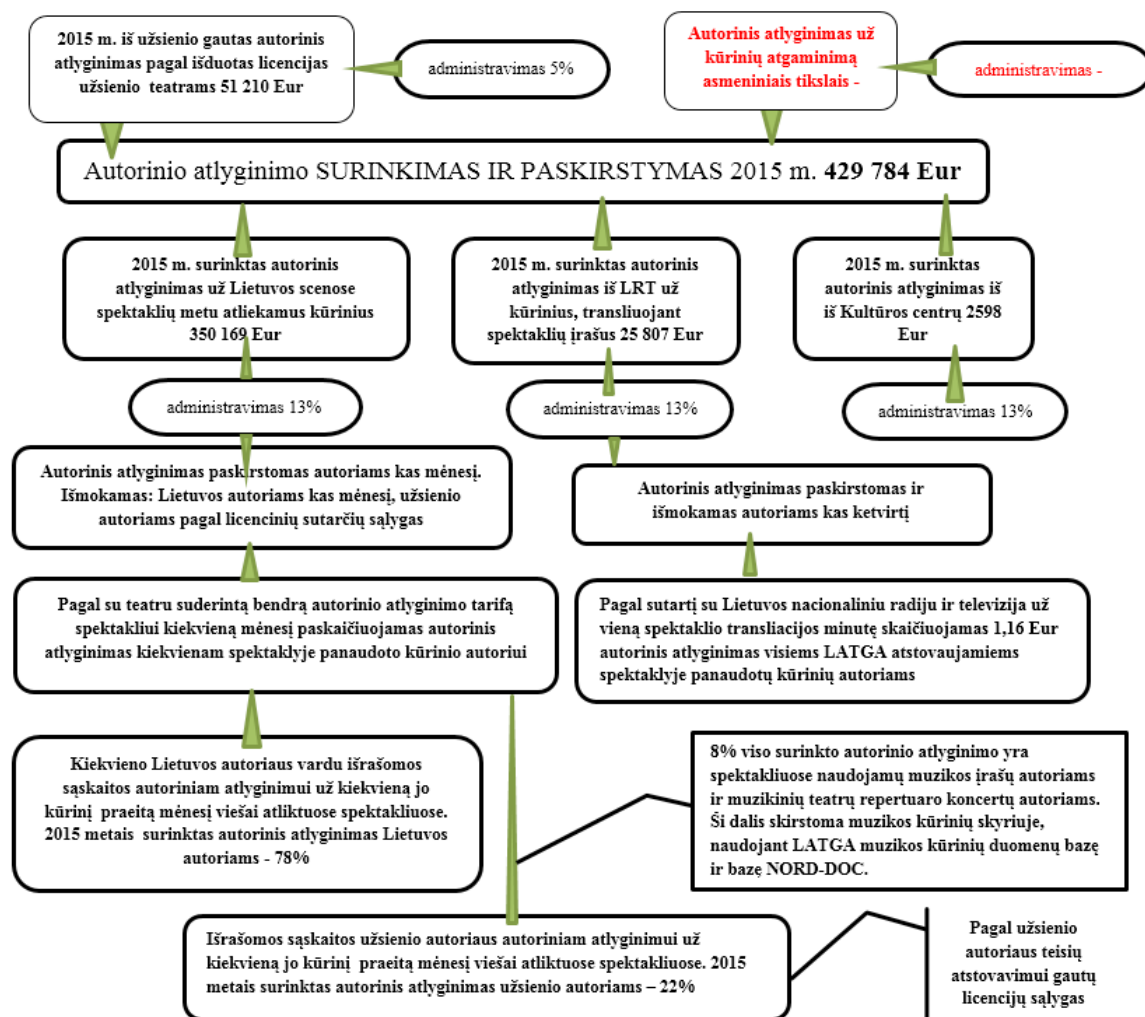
2015 m. iš užsienio gautas autorinis atlyginimas pagal išduotas licencijas užsienio teatrams 51 210 Eur

administravimas 5%

Autorinis atlyginimas už kūrinių atgaminimą asmeniniais tikslais -

administravimas -

Autorinio atlyginimo SURINKIMAS IR PASKIRSTYMAS 2015 m. **429 784 Eur**

2015 m. surinktas autorinis atlyginimas už Lietuvos scenose spektaklių metu atliekamus kūrinius 350 169 Eur

2015 m. surinktas autorinis atlyginimas iš LRT už kūrinius, transliuojant spektaklių įrašus 25 807 Eur

2015 m. surinktas autorinis atlyginimas iš iš Kultūros centrų 2598 Eur

administravimas 13%

administravimas 13%

administravimas 13%

Autorinis atlyginimas paskirstomas autoriams kas mėnesį. Išmokamas: Lietuvos autoriams kas mėnesį, užsienio autoriams pagal licencinių sutarčių sąlygas

Autorinis atlyginimas paskirstomas ir išmokamas autoriams kas ketvirtį

Pagal su teatru suderintą bendrą autorinio atlyginimo tarifą spektakliui kiekvieną mėnesį paskaičiuojamas autorinis atlyginimas kiekvienam spektaklyje panaudoto kūrinio autoriui

Pagal sutartį su Lietuvos nacionaliniu radiju ir televizija už vieną spektaklio transliacijos minutę skaičiuojamas 1,16 Eur autorinis atlyginimas visiems LATGA atstovaujamiems spektaklyje panaudotų kūrinių autoriams

Kiekvieno Lietuvos autoriaus vardu išrašomos sąskaitos autoriniam atlyginimui už kiekvieną jo kūrinį praeitą mėnesį viešai atliktuose spektakliuose. 2015 metais surinktas autorinis atlyginimas Lietuvos autoriams - 78%

8% viso surinkto autorinio atlyginimo yra spektakliuose naudojamų muzikos įrašų autoriams ir muzikinių teatrų repertuaro koncertų autoriams. Ši dalis skirstoma muzikos kūrinių skyriuje, naudojant LATGA muzikos kūrinių duomenų bazę ir bazę NORD-DOC.

Išrašomos sąskaitos užsienio autoriaus autoriniam atlyginimui už kiekvieną jo kūrinį praeitą mėnesį viešai atliktuose spektakliuose. 2015 metais surinktas autorinis atlyginimas užsienio autoriams – 22%

Pagal užsienio autoriaus teisių atstovavimui gautų licencijų sąlygas